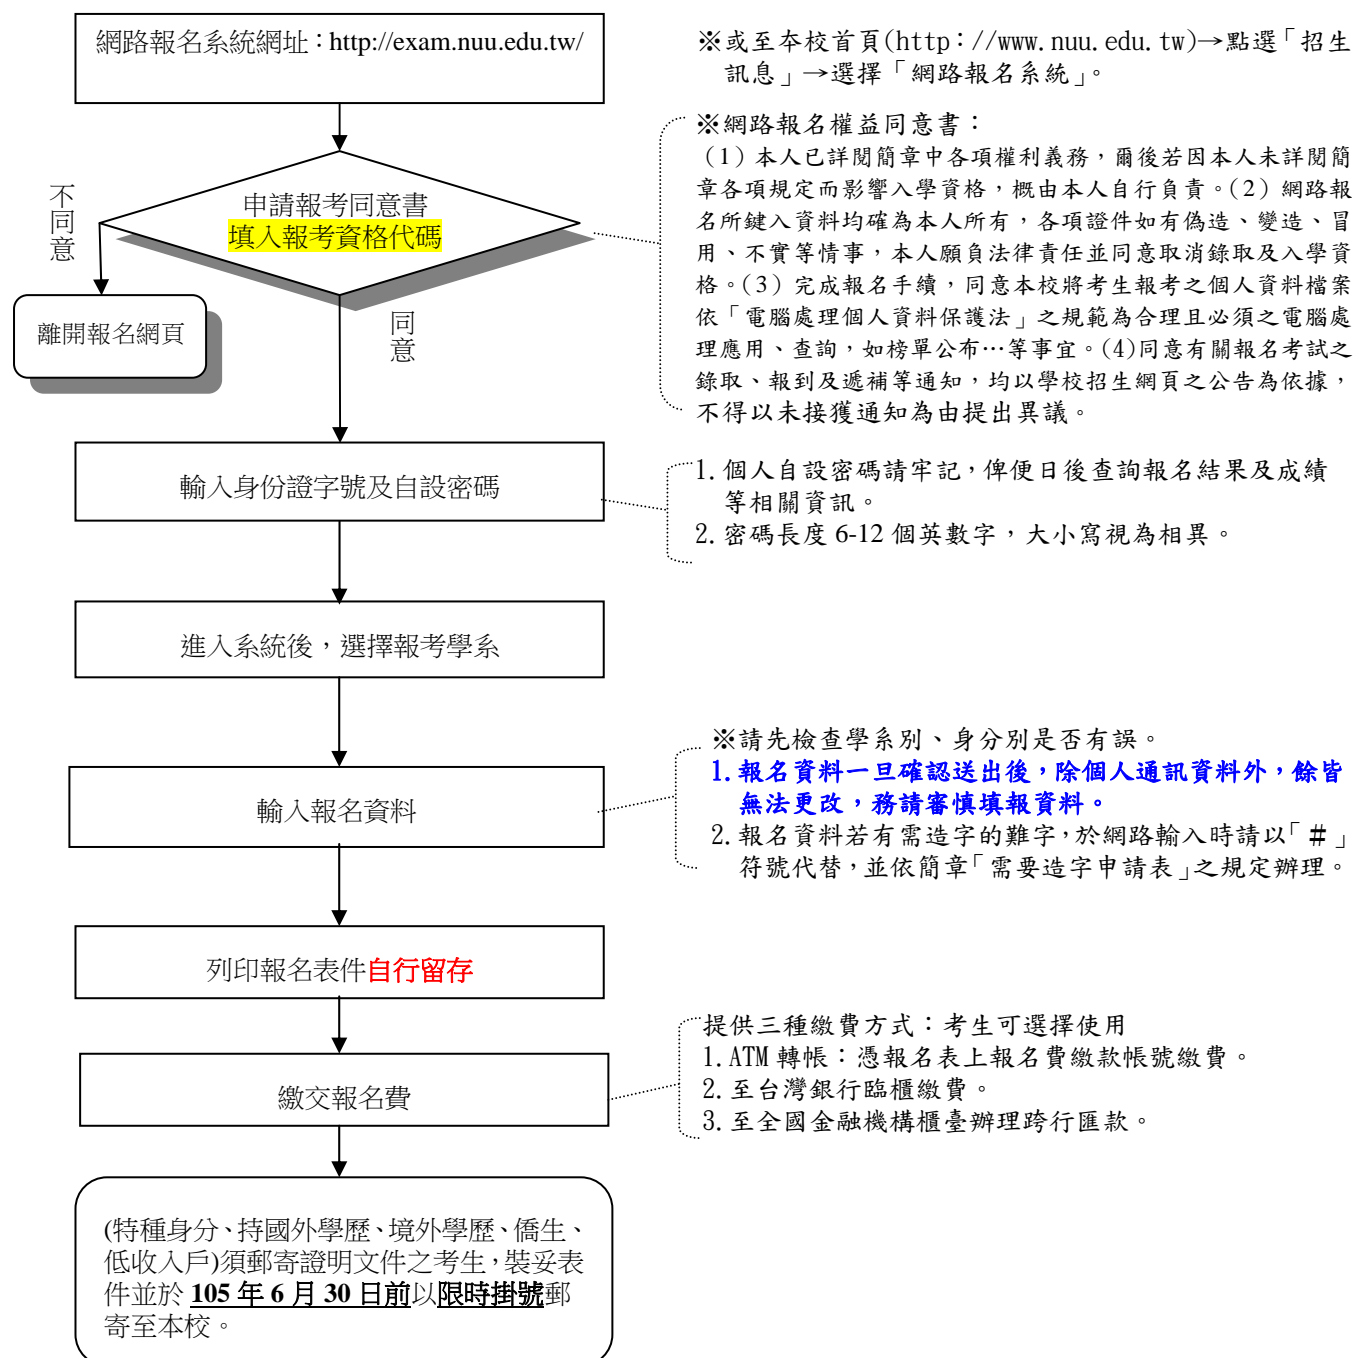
網路報名系統網址：http://exam.nuu.edu.tw/

※或至本校首頁(http：//www.nuu.edu.tw)→點選「招生訊息」→選擇「網路報名系統」。

申請報考同意書
填入報考資格代碼

不同意

離開報名網頁

同意

※網路報名權益同意書：
（1）本人已詳閱簡章中各項權利義務，爾後若因本人未詳閱簡章各項規定而影響入學資格，概由本人自行負責。(2）網路報名所鍵入資料均確為本人所有，各項證件如有偽造、變造、冒用、不實等情事，本人願負法律責任並同意取消錄取及入學資格。(3）完成報名手續，同意本校將考生報考之個人資料檔案依「電腦處理個人資料保護法」之規範為合理且必須之電腦處理應用、查詢，如榜單公布…等事宜。(4)同意有關報名考試之錄取、報到及遞補等通知，均以學校招生網頁之公告為依據，不得以未接獲通知為由提出異議。

輸入身份證字號及自設密碼

1. 個人自設密碼請牢記，俾便日後查詢報名結果及成績等相關資訊。
2. 密碼長度 6-12 個英數字，大小寫視為相異。

進入系統後，選擇報考學系

輸入報名資料

※請先檢查學系別、身分別是否有誤。
1. 報名資料一旦確認送出後，除個人通訊資料外，餘皆無法更改，務請審慎填報資料。
2. 報名資料若有需造字的難字，於網路輸入時請以「＃」符號代替，並依簡章「需要造字申請表」之規定辦理。

列印報名表件自行留存

繳交報名費

提供三種繳費方式：考生可選擇使用
1. ATM 轉帳：憑報名表上報名費繳款帳號繳費。
2. 至台灣銀行臨櫃繳費。
3. 至全國金融機構櫃臺辦理跨行匯款。

(特種身分、持國外學歷、境外學歷、僑生、低收入戶)須郵寄證明文件之考生，裝妥表件並於 105 年 6 月 30 日前以限時掛號郵寄至本校。